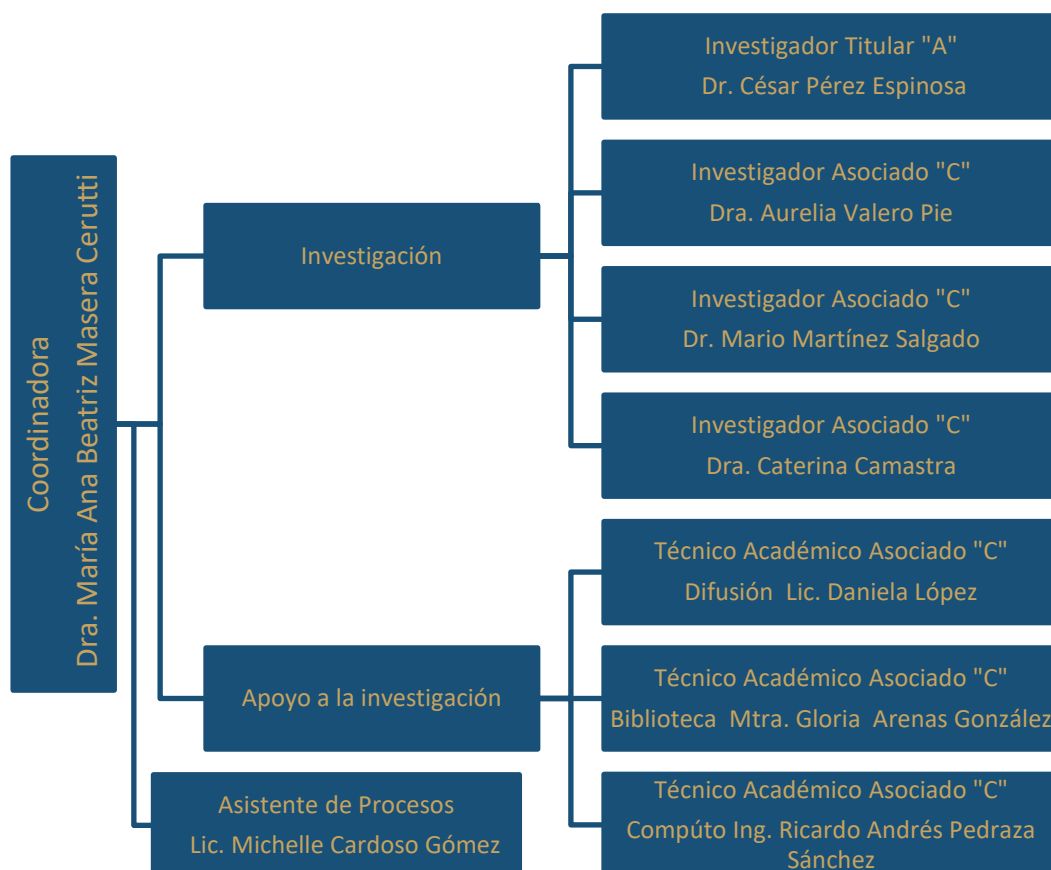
Coordinadora
Dra. María Ana Beatriz Masera Cerutti

Investigación

Investigador Titular "A"
Dr. César Pérez Espinosa

Investigador Asociado "C"
Dra. Aurelia Valero Pie

Investigador Asociado "C"
Dr. Mario Martínez Salgado

Investigador Asociado "C"
Dra. Caterina Camastra

Apoyo a la investigación

Técnico Académico Asociado "C"
Difusión Lic. Daniela López

Técnico Académico Asociado "C"
Biblioteca Mtra. Gloria Arenas González

Técnico Académico Asociado "C"
Compúto Ing. Ricardo Andrés Pedraza Sánchez

Asistente de Procesos
Lic. Michelle Cardoso Gómez